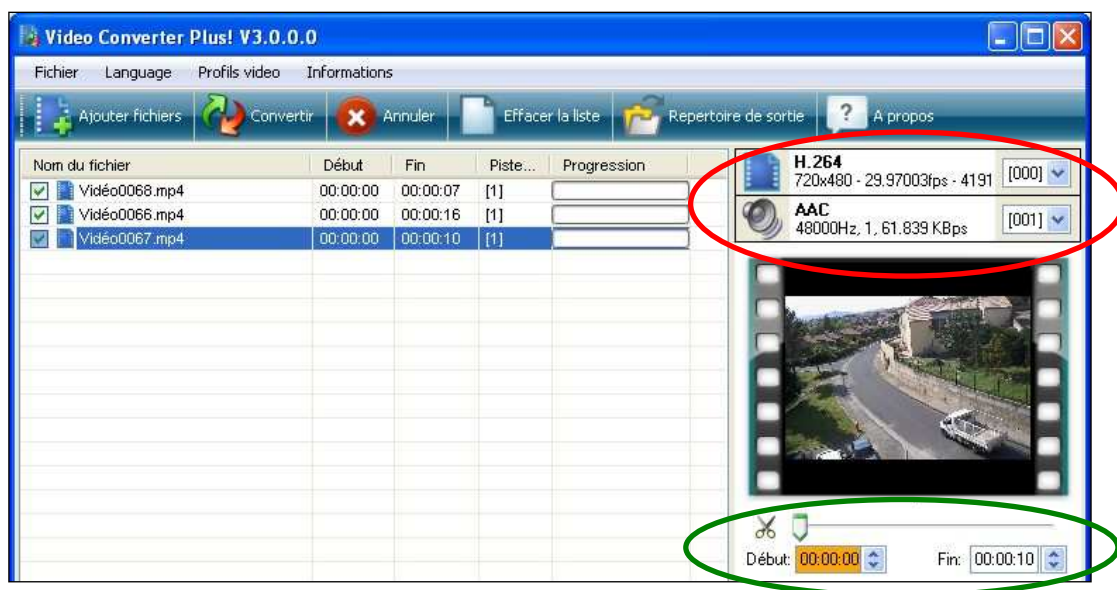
Video Converter Plus! V3.0.0.0

Fichier Language Profils video Informations

Ajouter fichiers Convertir Annuler Effacer la liste Repertoire de sortie A propos

| Nom du fichier | Début | Fin | Piste... | Progression |
|---|---|---|---|---|
| Vidéo0068.mp4 | 00:00:00 | 00:00:07 | [1] | |
| Vidéo0066.mp4 | 00:00:00 | 00:00:16 | [1] | |
| Vidéo0067.mp4 | 00:00:00 | 00:00:10 | [1] | |

H.264
720x480 - 29.97003fps - 4191
[000]

AAC
48000Hz, 1, 61.839 KBps
[001]

Début: 00:00:00
Fin: 00:00:10